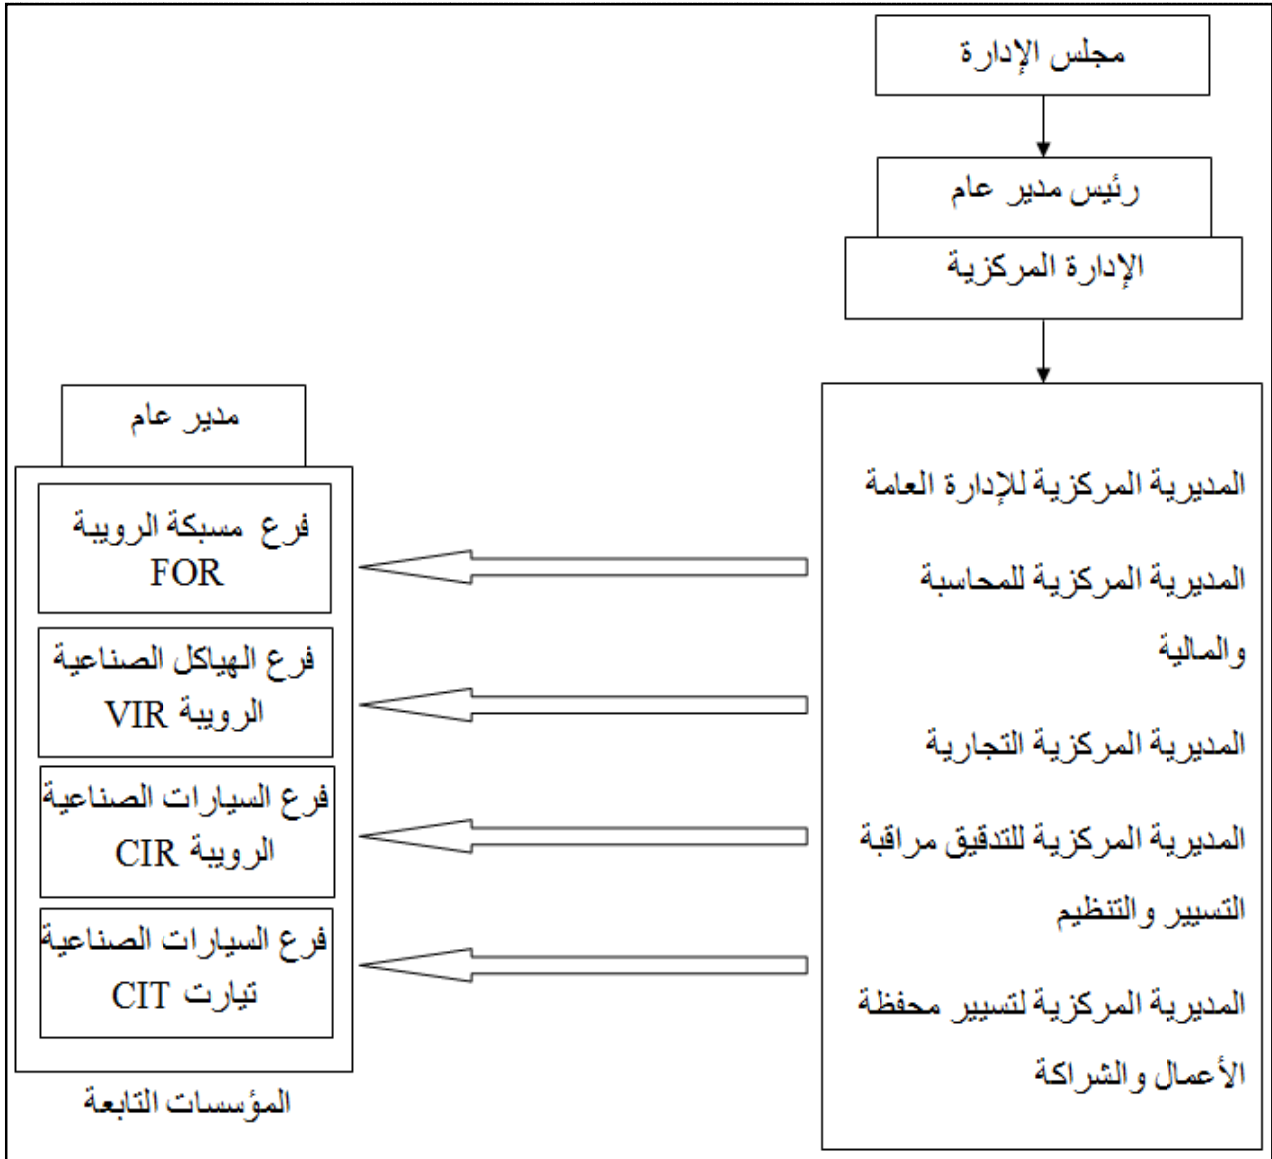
مجلس الإدارة

رئيس مدير عام

الإدارة المركزية

المديرية المركزية للإدارة العامة

المديرية المركزية للمحاسبة والمالية

المديرية المركزية التجارية

المديرية المركزية للتدقيق مراقبة التسيير والتنظيم

المديرية المركزية لتسيير محفظة الأعمال والشراكة

مدير عام

فرع مسبكة الرويبة FOR

فرع الهياكل الصناعية الرويبة VIR

فرع السيارات الصناعية الرويبة CIR

فرع السيارات الصناعية تيارت CIT

المؤسسات التابعة